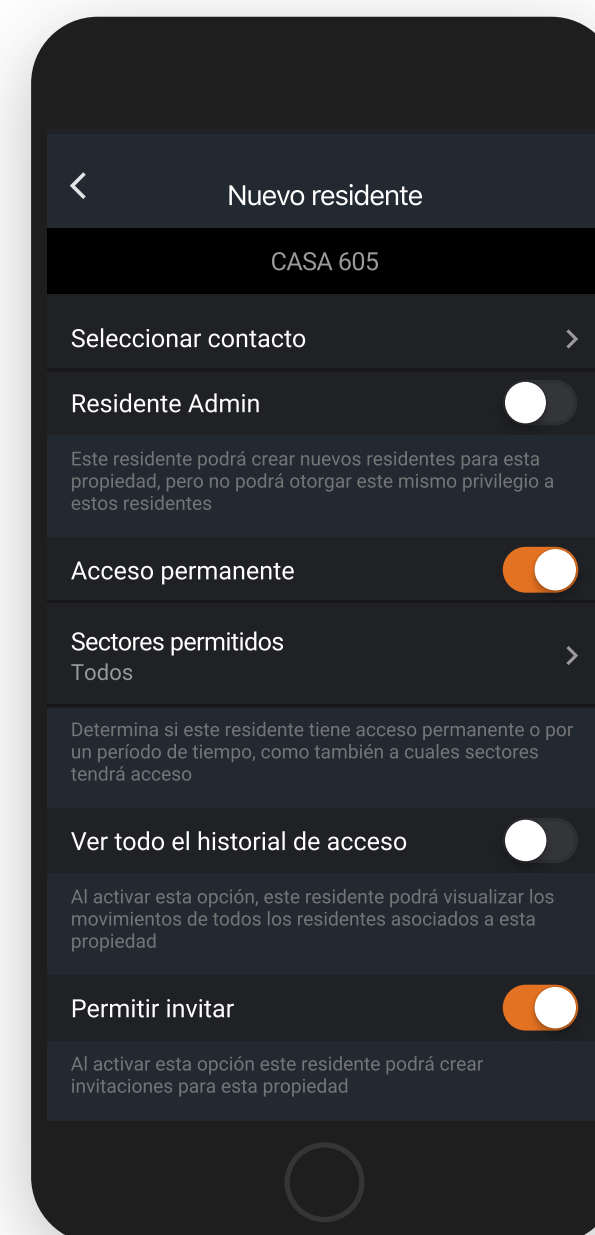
<

Nuevo residente

CASA 605

Seleccionar contacto >

Residente Admin

Este residente podrá crear nuevos residentes para esta propiedad, pero no podrá otorgar este mismo privilegio a estos residentes

Acceso permanente

Sectores permitidos
Todos >

Determina si este residente tiene acceso permanente o por un período de tiempo, como también a cuales sectores tendrá acceso

Ver todo el historial de acceso

Al activar esta opción, este residente podrá visualizar los movimientos de todos los residentes asociados a esta propiedad

Permitir invitar

Al activar esta opción este residente podrá crear invitaciones para esta propiedad